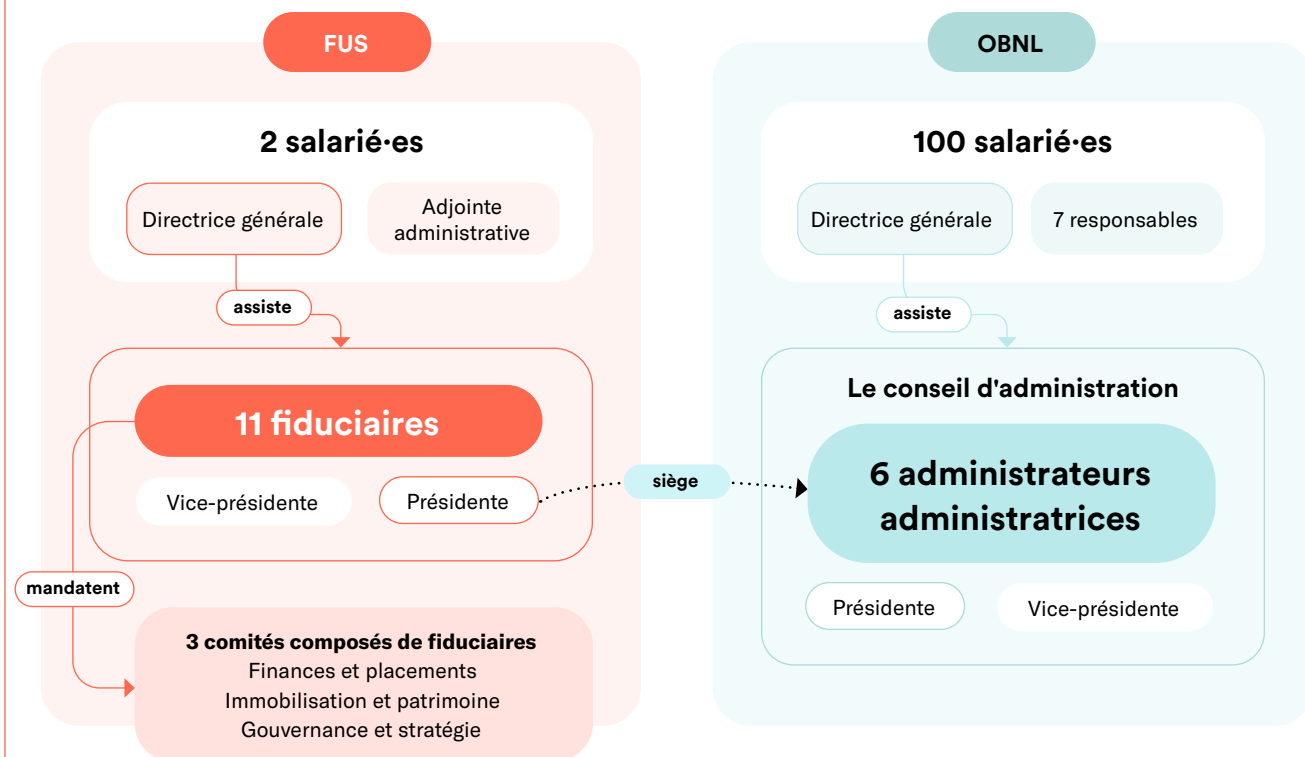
FUS

2 salarié·es

Directrice générale

Adjointe administrative

assiste

11 fiduciaires

Vice-présidente

Présidente

mandatent

3 comités composés de fiduciaires
Finances et placements
Immobilisation et patrimoine
Gouvernance et stratégie

siège

OBNL

100 salarié·es

Directrice générale

7 responsables

assiste

Le conseil d'administration

6 administrateurs administratrices

Présidente

Vice-présidente